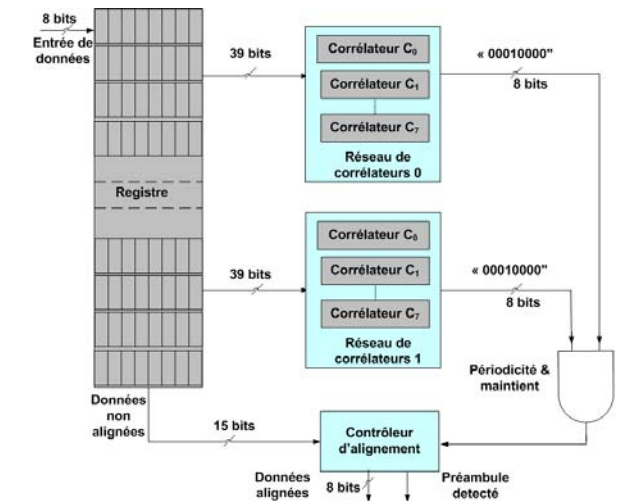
8 bits
Entrée de données

39 bits

Corrélateur $C_0$
Corrélateur $C_1$
Corrélateur $C_7$
Réseau de corrélateurs 0

« 00010000"
8 bits

Registre

39 bits

Corrélateur $C_0$
Corrélateur $C_1$
Corrélateur $C_7$
Réseau de corrélateurs 1

« 00010000"
8 bits

Périodicité & maintient

Données non alignées

15 bits

Contrôleur d'alignement

Données alignées
8 bits
Préambule detecté